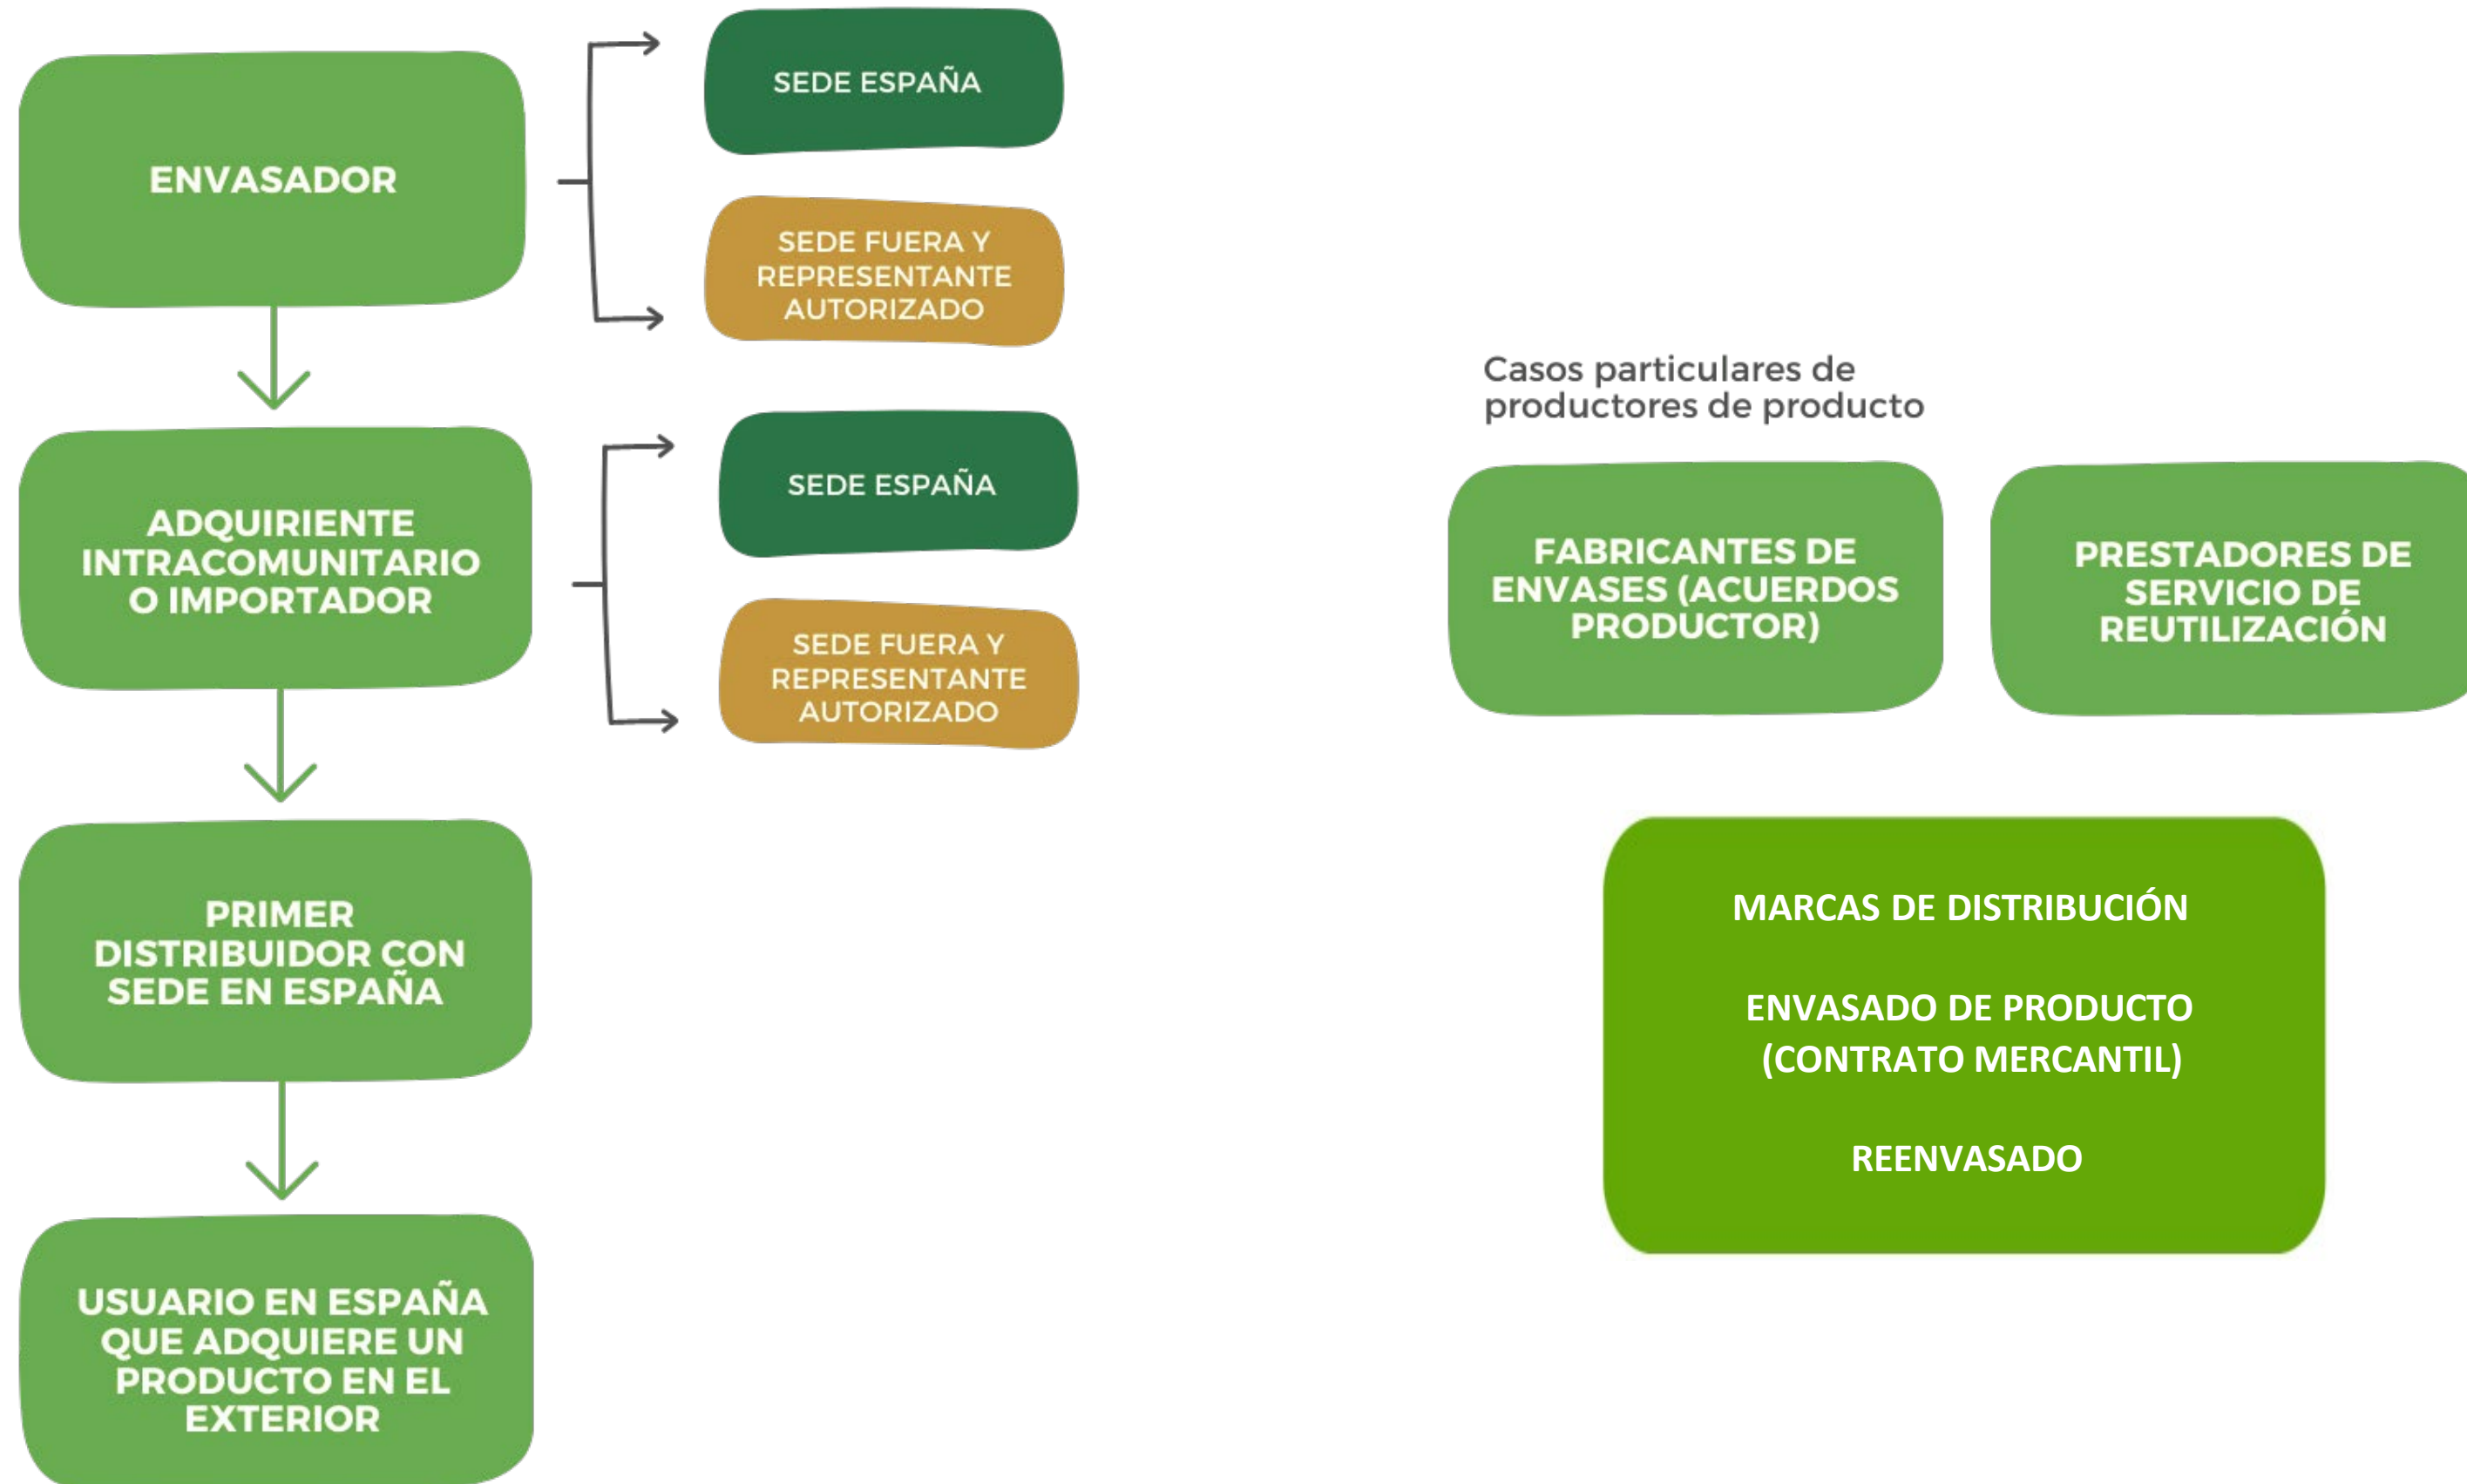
ENVASADOR

SEDE ESPAÑA

SEDE FUERA Y REPRESENTANTE AUTORIZADO

ADQUIRIENTE INTRACOMUNITARIO O IMPORTADOR

SEDE ESPAÑA

SEDE FUERA Y REPRESENTANTE AUTORIZADO

PRIMER DISTRIBUIDOR CON SEDE EN ESPAÑA

USUARIO EN ESPAÑA QUE ADQUIERE UN PRODUCTO EN EL EXTERIOR

Casos particulares de productores de producto

FABRICANTES DE ENVASES (ACUERDOS PRODUCTOR)

PRESTADORES DE SERVICIO DE REUTILIZACIÓN

MARCAS DE DISTRIBUCIÓN

ENVASADO DE PRODUCTO (CONTRATO MERCANTIL)

REENVASADO